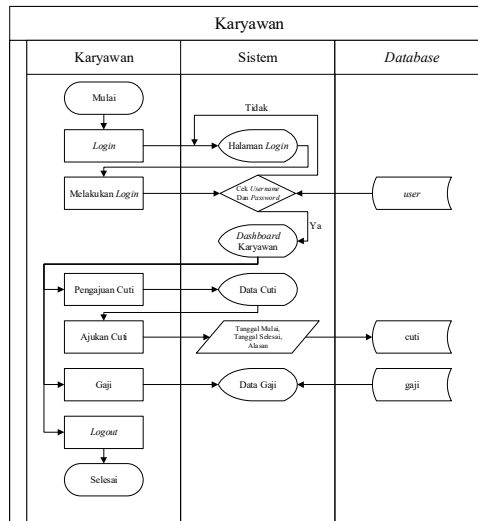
Karyawan

Karyawan

Sistem

*Database*

Mulai

Tidak

*Login*

Halaman *Login*

Melakukan *Login*

Cek *Username* Dan *Password*

*user*

Ya

*Dashboard* Karyawan

Pengajuan Cuti

Data Cuti

Ajukan Cuti

Tanggal Mulai, Tanggal Selesai, Alasan

cuti

Gaji

Data Gaji

gaji

*Logout*

Selesai